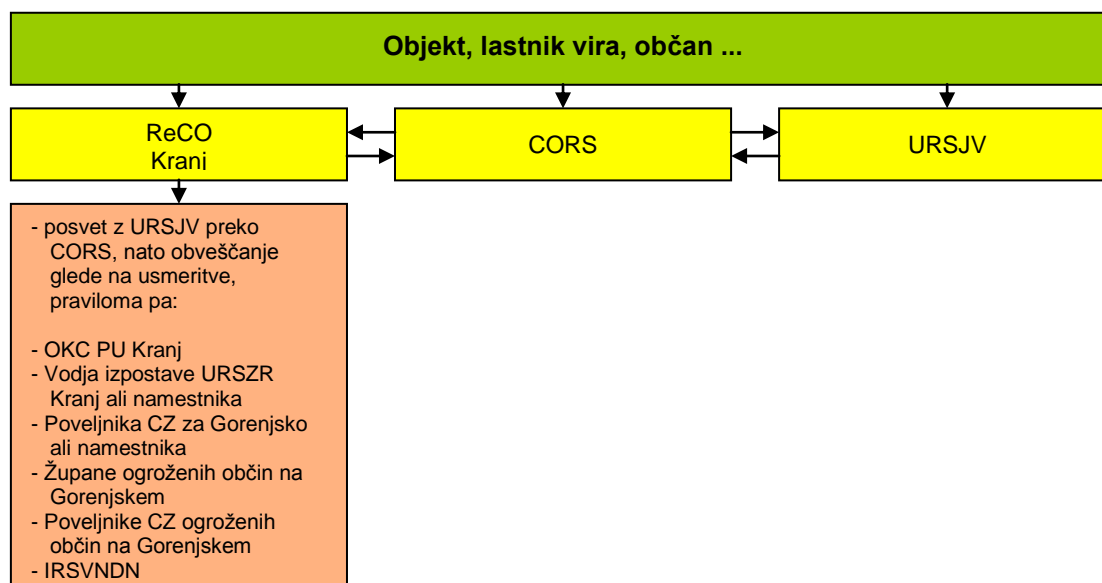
Objekt, lastnik vira, občan ...

ReCO
Kranj

CORS

URSJV

- posvet z URSJV preko CORS, nato obveščanje glede na usmeritve, praviloma pa:

- OKC PU Kranj
- Vodja izpostave URSZR Kranj ali namestnika
- Poveljnika CZ za Gorenjsko ali namestnika
- Župane ogroženih občin na Gorenjskem
- Poveljnike CZ ogroženih občin na Gorenjskem
- IRSVNDN